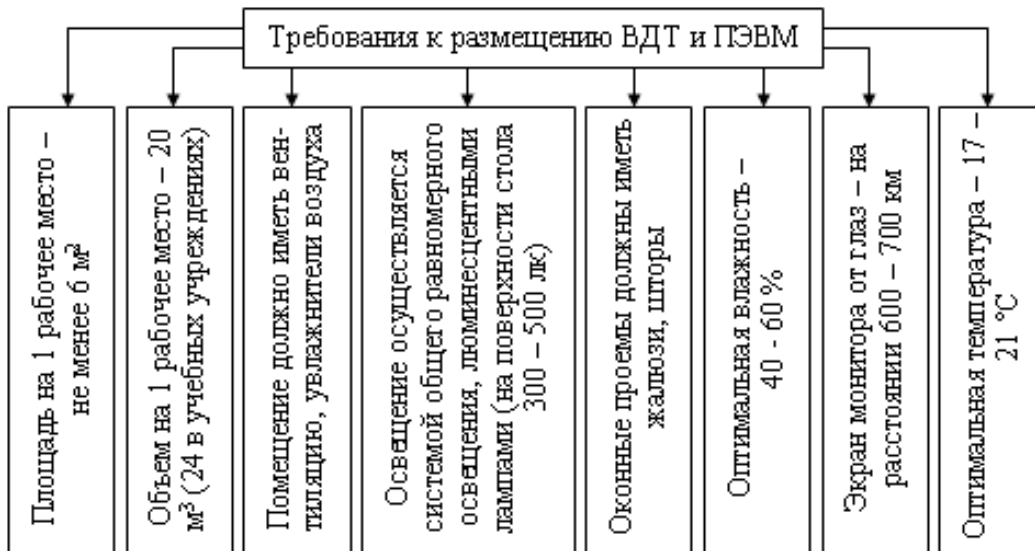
Требования к размещению ВДТ и ПЭВМ

Площадь на 1 рабочее место – не менее 6 м²

Объем на 1 рабочее место – 20 м³ (24 в учебных учреждениях)

Помещение должно иметь вентиляцию, увлажнители воздуха

Освещение осуществляется системой общего равномерного освещения, люминесцентными лампами (на поверхности стола 300 – 500 лк)

Оконные проемы должны иметь жалюзи, шторы

Оптимальная влажность – 40 - 60 %

Экран монитора от глаз – на расстоянии 600 – 700 км

Оптимальная температура – 17 – 21 °С